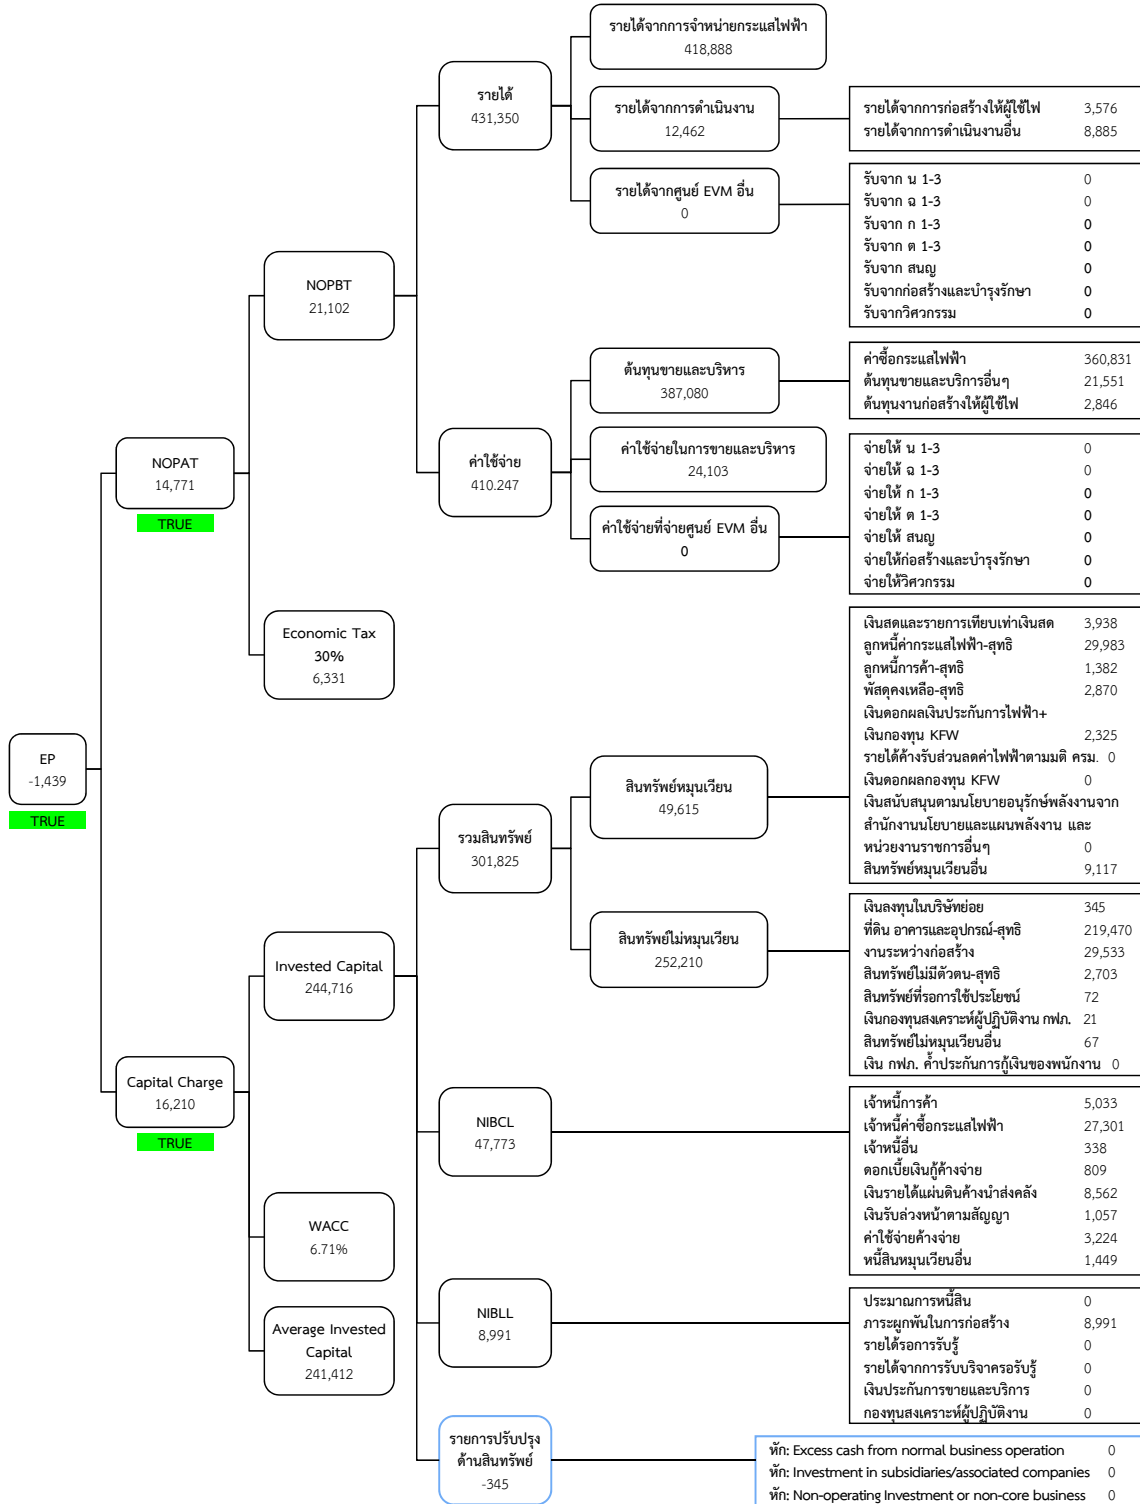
รายได้จากการจำหน่ายกระแสไฟฟ้า
418,888

รายได้
431,350

รายได้จากการดำเนินงาน
12,462

| | |
|---|---|
| รายได้จากการก่อสร้างให้ผู้ใช้ไฟ | 3,576 |
| รายได้จากการดำเนินงานอื่น | 8,885 |

รายได้จากศูนย์ EVM อื่น
0

| | |
|---|---|
| รับจาก น 1-3 | 0 |
| รับจาก ฉ 1-3 | 0 |
| รับจาก ก 1-3 | 0 |
| รับจาก ต 1-3 | 0 |
| รับจาก สนญ | 0 |
| รับจากก่อสร้างและบำรุงรักษา | 0 |
| รับจากวิศวกรรม | 0 |

NOPBT
21,102

ต้นทุนขายและบริหาร
387,080

| | |
|---|---|
| ค่าซื้อกระแสไฟฟ้า | 360,831 |
| ต้นทุนขายและบริการอื่นๆ | 21,551 |
| ต้นทุนงานก่อสร้างให้ผู้ใช้ไฟ | 2,846 |

NOPAT
14,771
TRUE

ค่าใช้จ่าย
410.247

ค่าใช้จ่ายในการขายและบริหาร
24,103

ค่าใช้จ่ายที่จ่ายศูนย์ EVM อื่น
0

| | |
|---|---|
| จ่ายให้ น 1-3 | 0 |
| จ่ายให้ ฉ 1-3 | 0 |
| จ่ายให้ ก 1-3 | 0 |
| จ่ายให้ ต 1-3 | 0 |
| จ่ายให้ สนญ | 0 |
| จ่ายให้ก่อสร้างและบำรุงรักษา | 0 |
| จ่ายให้วิศวกรรม | 0 |

Economic Tax
30%
6,331

| | |
|---|---|
| เงินสดและรายการเทียบเท่าเงินสด | 3,938 |
| ลูกหนี้ค่ากระแสไฟฟ้า-สุทธิ | 29,983 |
| ลูกหนี้การค้า-สุทธิ | 1,382 |
| พัสดุคงเหลือ-สุทธิ | 2,870 |
| เงินดอกผลเงินประกันการไฟฟ้า+ เงินกองทุน KFW | 2,325 |
| รายได้ค้างรับส่วนลดค่าไฟฟ้าตามมติ ครม. | 0 |
| เงินดอกผลกองทุน KFW | 0 |
| เงินสนับสนุนตามนโยบายอนุรักษ์พลังงานจาก สำนักงานนโยบายและแผนพลังงาน และ หน่วยงานราชการอื่นๆ | 0 |
| สินทรัพย์หมุนเวียนอื่น | 9,117 |

EP
-1,439
TRUE

สินทรัพย์หมุนเวียน
49,615

รวมสินทรัพย์
301,825

สินทรัพย์ไม่หมุนเวียน
252,210

| | |
|---|---|
| เงินลงทุนในบริษัทย่อย | 345 |
| ที่ดิน อาคารและอุปกรณ์-สุทธิ | 219,470 |
| งานระหว่างก่อสร้าง | 29,533 |
| สินทรัพย์ไม่มีตัวตน-สุทธิ | 2,703 |
| สินทรัพย์ที่รอการใช้ประโยชน์ | 72 |
| เงินกองทุนสงเคราะห์ผู้ปฏิบัติงาน กฟภ. | 21 |
| สินทรัพย์ไม่หมุนเวียนอื่น | 67 |
| เงิน กฟภ. ค้ำประกันการกู้เงินของพนักงาน | 0 |

Invested Capital
244,716

Capital Charge
16,210
TRUE

NIBCL
47,773

| | |
|---|---|
| เจ้าหนี้การค้า | 5,033 |
| เจ้าหนี้ค่าซื้อกระแสไฟฟ้า | 27,301 |
| เจ้าหนี้อื่น | 338 |
| ดอกเบี้ยเงินกู้ค้างจ่าย | 809 |
| เงินรายได้แผ่นดินค้างนำส่งคลัง | 8,562 |
| เงินรับล่วงหน้าตามสัญญา | 1,057 |
| ค่าใช้จ่ายค้างจ่าย | 3,224 |
| หนี้สินหมุนเวียนอื่น | 1,449 |

WACC
6.71%

Average Invested Capital
241,412

NIBLL
8,991

| | |
|---|---|
| ประมาณการหนี้สิน | 0 |
| ภาระผูกพันในการก่อสร้าง | 8,991 |
| รายได้รอการรับรู้ | 0 |
| รายได้จากการรับบริจาครอรับรู้ | 0 |
| เงินประกันการขายและบริการ | 0 |
| กองทุนสงเคราะห์ผู้ปฏิบัติงาน | 0 |

รายการปรับปรุงด้านสินทรัพย์
-345

| | |
|---|---|
| หัก: Excess cash from normal business operation | 0 |
| หัก: Investment in subsidiaries/associated companies | 0 |
| หัก: Non-operating Investment or non-core business | 0 |